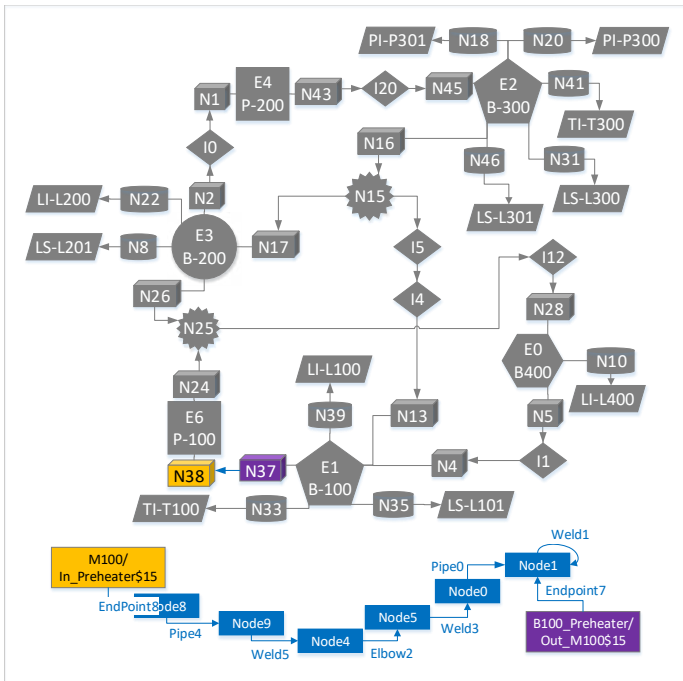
PI-P301
N18
N20
PI-P300
E4
P-200
N1
N43
I20
N45
E2
B-300
N41
TI-T300
N16
N46
N31
I0
N15
LS-L300
N2
LI-L200
N22
LS-L301
E3
B-200
N17
I5
LS-L201
N8
I12
N26
I4
N28
N25
E0
B400
N10
LI-L400
N24
LI-L100
N39
N13
N5
E6
P-100
I1
N38
N37
E1
B-100
N4
TI-T100
N33
N35
LS-L101
Weld1
M100/
In_Preheater$15
Pipe0
Node1
Node0
EndPoint8
Node8
Endpoint7
Pipe4
Node9
Node5
Node4
Weld3
B100_Preheater/
Out_M100$15
Weld5
Elbow2